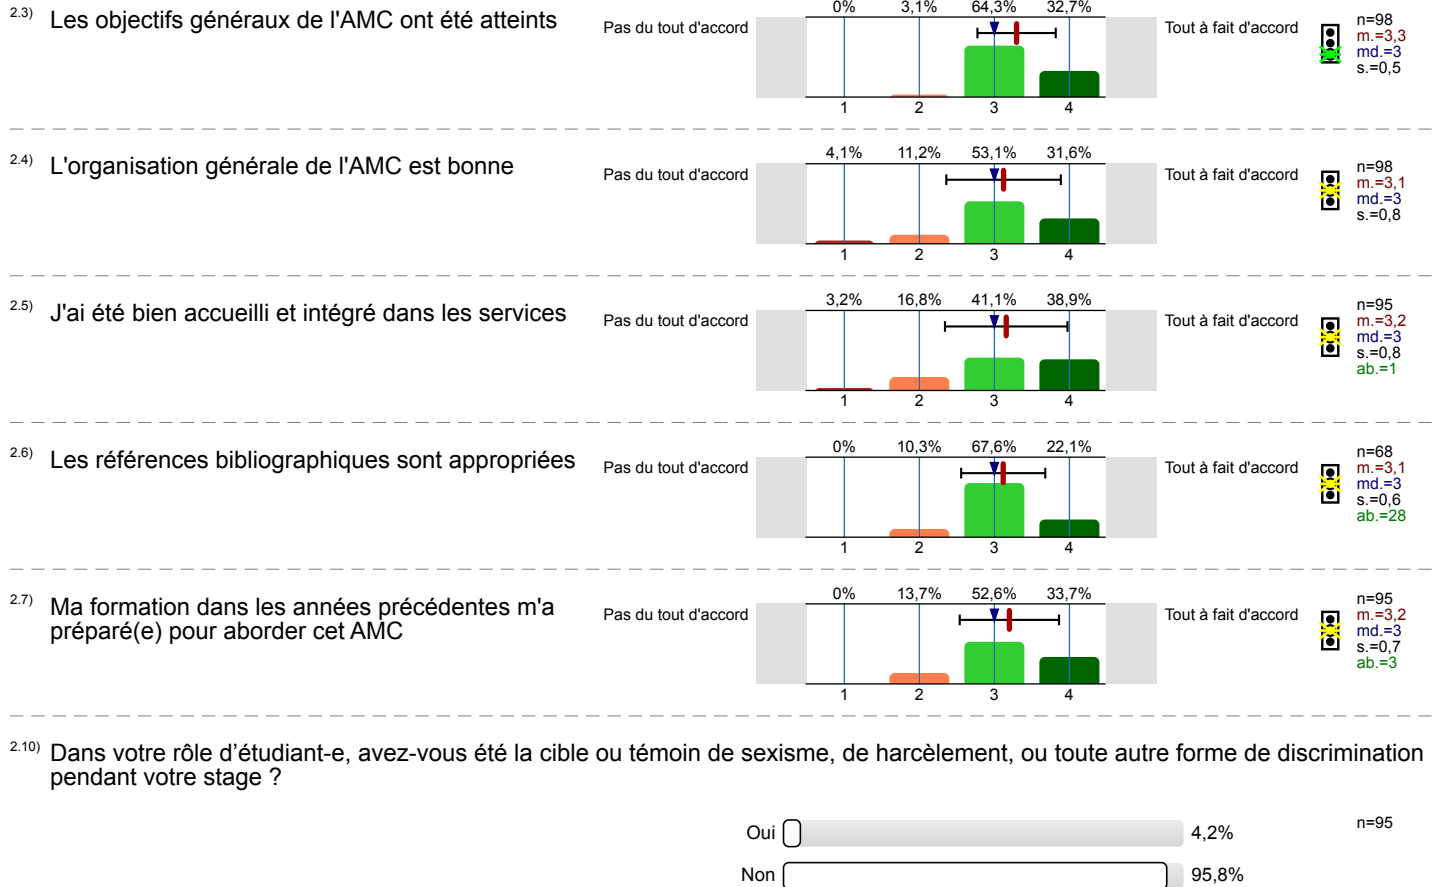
2.3) Les objectifs généraux de l'AMC ont été atteints

Pas du tout d'accord

| 0% | 3,1% | 64,3% | 32,7% |
|---|---|---|---|
| 1 | 2 | 3 | 4 |

Tout à fait d'accord

n=98
m.=3,3
md.=3
s.=0,5

2.4) L'organisation générale de l'AMC est bonne

Pas du tout d'accord

| 4,1% | 11,2% | 53,1% | 31,6% |
|---|---|---|---|
| 1 | 2 | 3 | 4 |

Tout à fait d'accord

n=98
m.=3,1
md.=3
s.=0,8

2.5) J'ai été bien accueilli et intégré dans les services

Pas du tout d'accord

| 3,2% | 16,8% | 41,1% | 38,9% |
|---|---|---|---|
| 1 | 2 | 3 | 4 |

Tout à fait d'accord

n=95
m.=3,2
md.=3
s.=0,8
ab.=1

2.6) Les références bibliographiques sont appropriées

Pas du tout d'accord

| 0% | 10,3% | 67,6% | 22,1% |
|---|---|---|---|
| 1 | 2 | 3 | 4 |

Tout à fait d'accord

n=68
m.=3,1
md.=3
s.=0,6
ab.=28

2.7) Ma formation dans les années précédentes m'a préparé(e) pour aborder cet AMC

Pas du tout d'accord

| 0% | 13,7% | 52,6% | 33,7% |
|---|---|---|---|
| 1 | 2 | 3 | 4 |

Tout à fait d'accord

n=95
m.=3,2
md.=3
s.=0,7
ab.=3

2.10) Dans votre rôle d’étudiant-e, avez-vous été la cible ou témoin de sexisme, de harcèlement, ou toute autre forme de discrimination pendant votre stage ?

Oui 4,2%
Non 95,8%

n=95